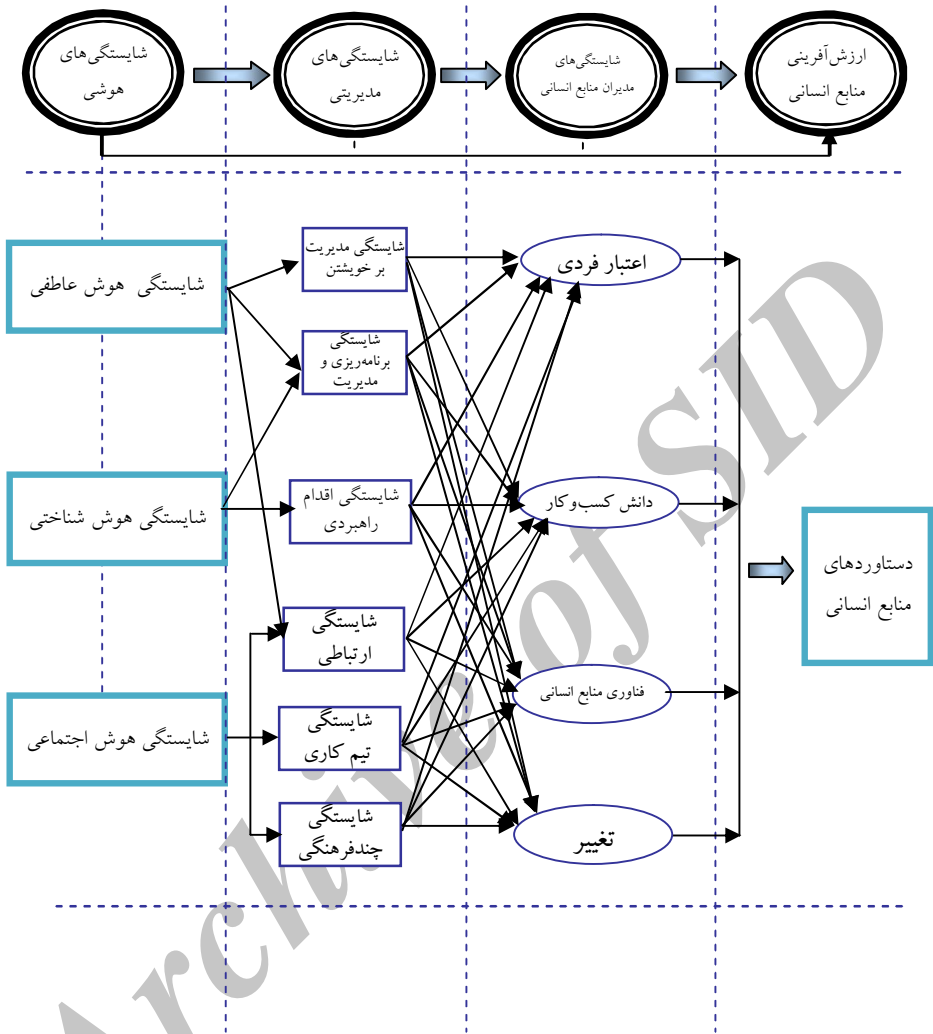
شایستگی‌های هوشی

شایستگی‌های مدیریتی

شایستگی‌های مدیران منابع انسانی

ارزش‌آفرینی منابع انسانی

شایستگی هوش عاطفی

شایستگی هوش شناختی

شایستگی هوش اجتماعی

شایستگی مدیریت برخویشتن

شایستگی برنامه‌ریزی و مدیریت

شایستگی اقدام راهبردی

شایستگی ارتباطی

شایستگی تیم کاری

شایستگی چندفرهنگی

اعتبار فردی

دانش کسب‌وکار

فناوری منابع انسانی

تغییر

دستاوردهای منابع انسانی

Archive of SID